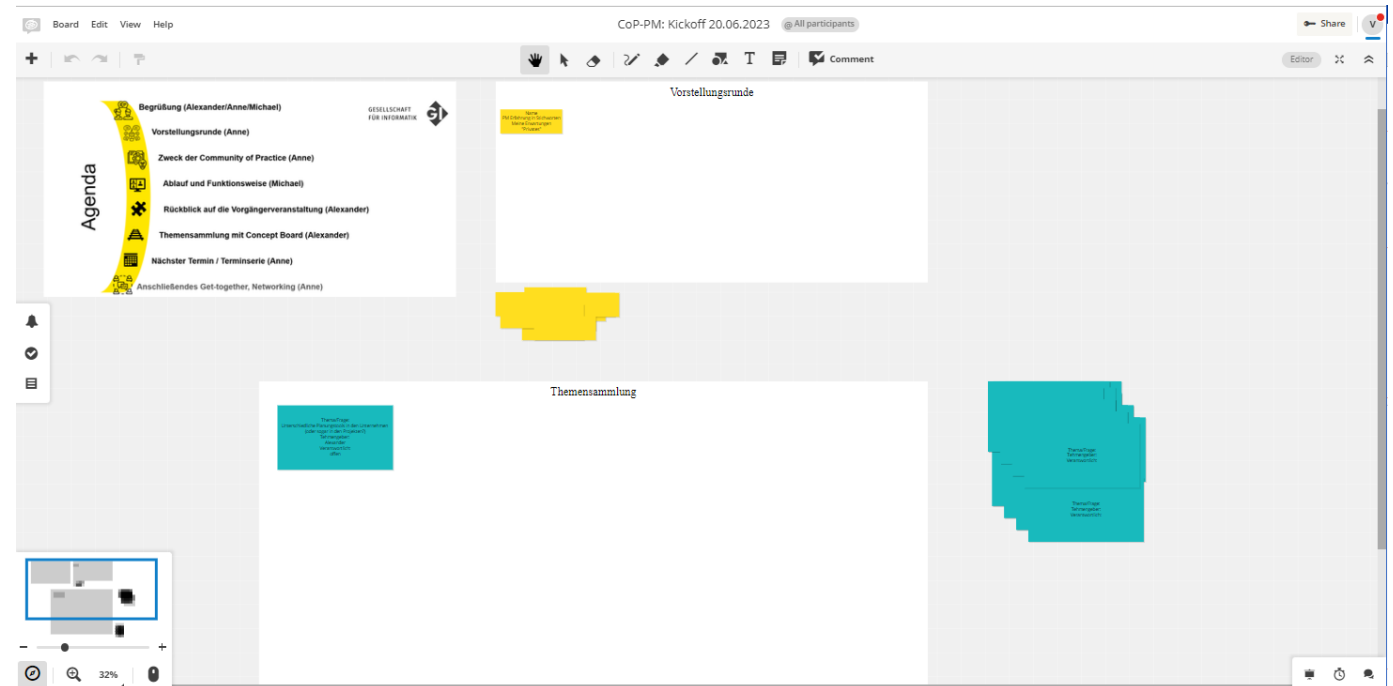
Board Edit View Help

CoP-PM: Kickoff 20.06.2023 @All participants

Share V

Comment

Editor

Agenda

Begrüßung (Alexander/Anne/Michael)

Vorstellungsrunde (Anne)

Zweck der Community of Practice (Anne)

Ablauf und Funktionsweise (Michael)

Rückblick auf die Vorgängerveranstaltung (Alexander)

Themensammlung mit Concept Board (Alexander)

Nächster Termin / Terminserie (Anne)

Anschließendes Get-together, Networking (Anne)

GESELLSCHAFT FÜR INFORMATIK

Vorstellungsrunde

Name
PM Erfahrung in Schulnoten
Meine Erwartungen
"Prüsser"

Themensammlung

Thema/Frage
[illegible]
Teilnehmer
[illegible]

Thema/Frage
Teilnehmer
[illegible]

Thema/Frage
Teilnehmer
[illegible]

32%